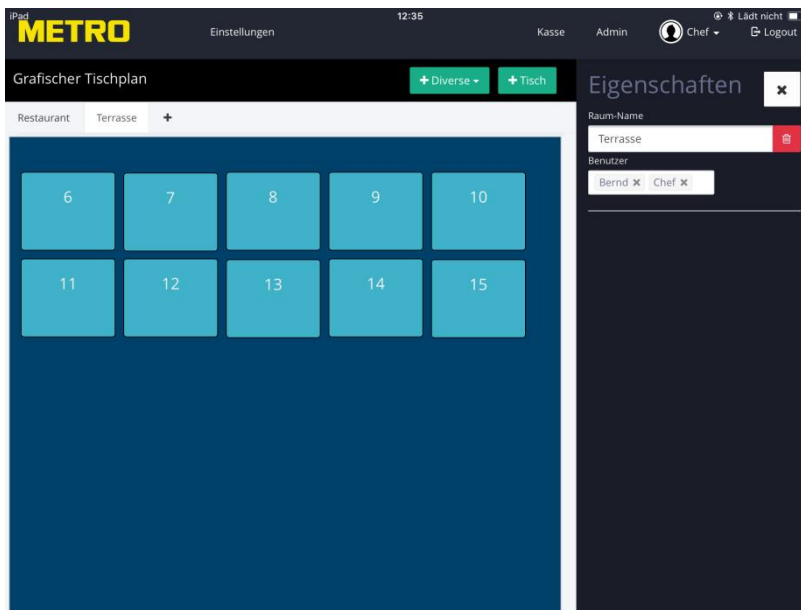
iPad
METRO
Einstellungen
12:35
Lädt nicht
Kasse
Admin
Chef
Logout

Grafischer Tischplan
+ Diverse
+ Tisch

Restaurant
Terrasse
+

6
7
8
9
10
11
12
13
14
15

Eigenschaften
Raum-Name
Terrasse
Benutzer
Bernd ×
Chef ×